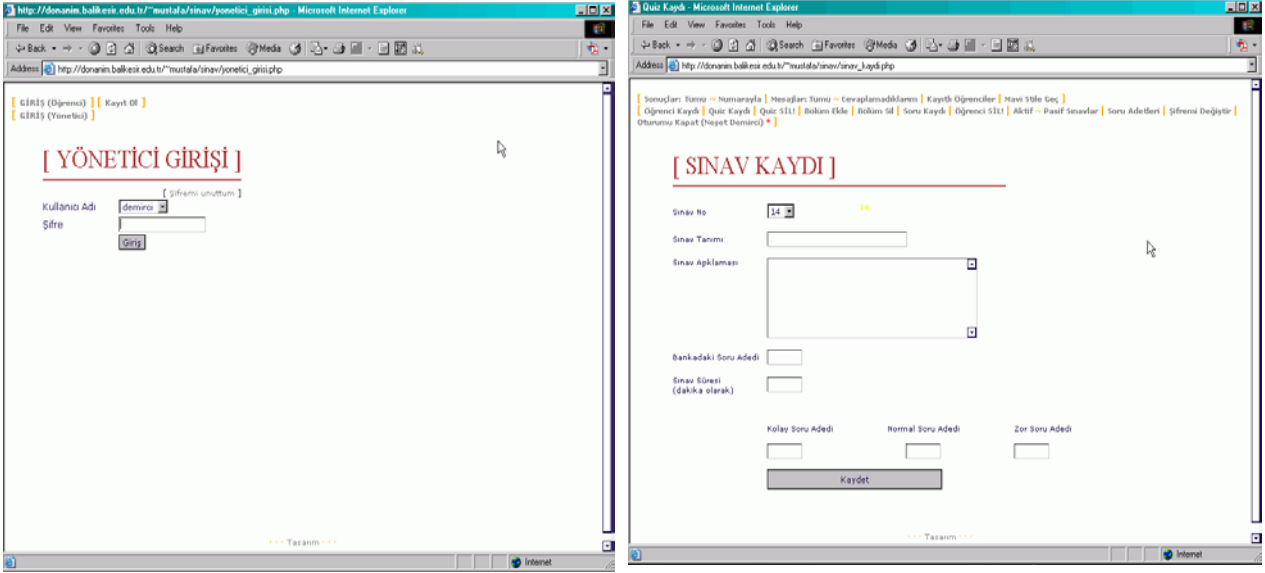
http://donanim.balikesir.edu.tr/~mustafa/sinav/yonetici_girisi.php - Microsoft Internet Explorer

File Edit View Favorites Tools Help

Back Search Favorites Media

Address http://donanim.balikesir.edu.tr/~mustafa/sinav/yonetici_girisi.php

[ GİRİŞ (Öğrenci) ] [ Kayıt Ol ]
[ GİRİŞ (Yönetici) ]

[ YÖNETİCİ GİRİŞİ ]

[ Şifremi unuttum ]

Kullanıcı Adı demirci

Şifre

Giriş

· · · Tasarım · · ·

Internet

Quiz Kaydı - Microsoft Internet Explorer

File Edit View Favorites Tools Help

Back Search Favorites Media

Address http://donanim.balikesir.edu.tr/~mustafa/sinav/sinav_kaydi.php

[ Sonuçlar: Tümü ~ Numarayla | Mesajlar: Tümü ~ Cevaplamadıklarım | Kayıtlı Öğrenciler | Mavi Stile Geç ]
[ Öğrenci Kaydı | Quiz Kaydı | Quiz SİL! | Bölüm Ekle | Bölüm Sil | Soru Kaydı | Öğrenci SİL! | Aktif ~ Pasif Sınavlar | Soru Adetleri | Şifreni Değiştir | Oturumu Kapat (Neşet Demirci) * ]

[ SINAV KAYDI ]

Sınav No 14 14

Sınav Tanımı

Sınav Açıklaması

Bankadaki Soru Adedi

Sınav Süresi (dakika olarak)

Kolay Soru Adedi

Normal Soru Adedi

Zor Soru Adedi

Kaydet

· · · Tasarım · · ·

Internet